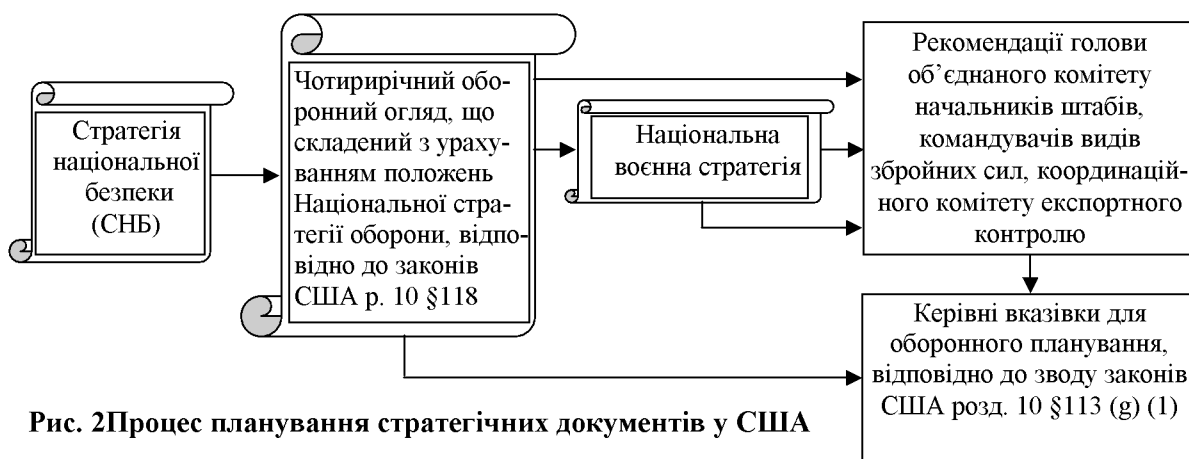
Стратегія національної безпеки (СНБ)

Чотирирічний оборонний огляд, що складений з урахуванням положень Національної стратегії оборони, відповідно до законів США р. 10 §118

Національна воєнна стратегія

Рекомендації голови об'єднаного комітету начальників штабів, командувачів видів збройних сил, координаційного комітету експортного контролю

Керівні вказівки для оборонного планування, відповідно до зводу законів США розд. 10 §113 (g) (1)

Рис. 2Процес планування стратегічних документів у США